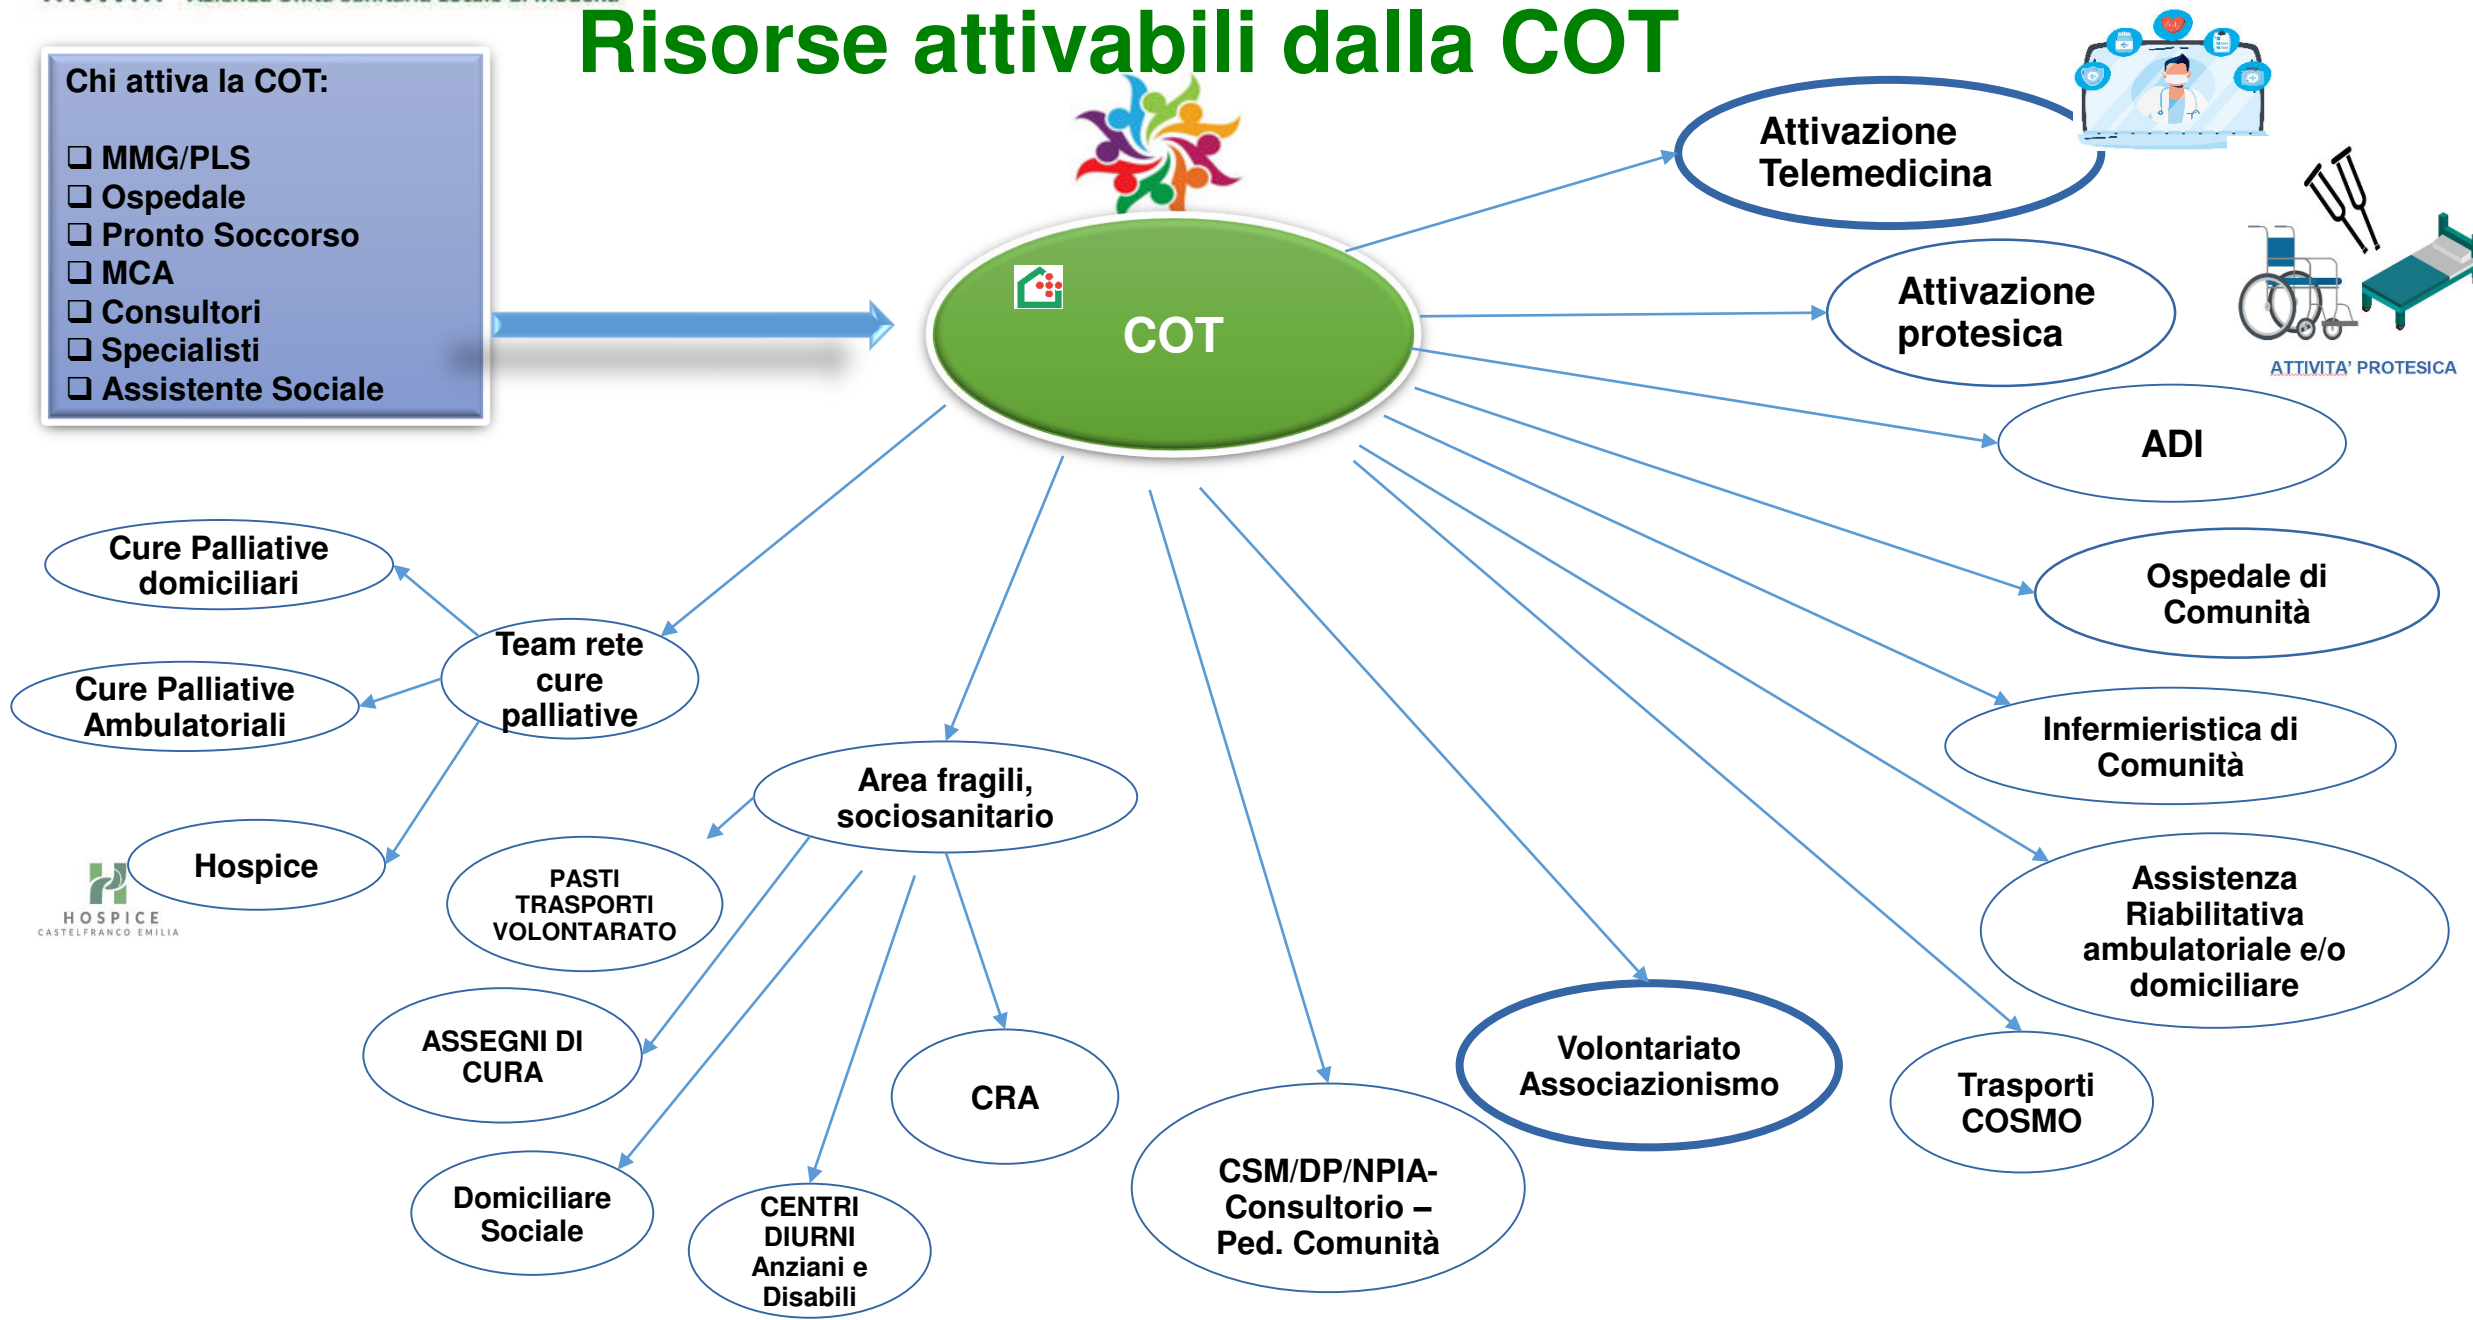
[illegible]

Risorse attivabili dalla COT

Chi attiva la COT:

❑ MMG/PLS
❑ Ospedale
❑ Pronto Soccorso
❑ MCA
❑ Consultori
❑ Specialisti
❑ Assistente Sociale

COT

Attivazione Telemedicina

Attivazione protesica

ATTIVITA' PROTESICA

ADI

Ospedale di Comunità

Infermieristica di Comunità

Assistenza Riabilitativa ambulatoriale e/o domiciliare

Trasporti COSMO

Volontariato Associazionismo

CSM/DP/NPIA-Consultorio – Ped. Comunità

CRA

CENTRI DIURNI Anziani e Disabili

Domiciliare Sociale

ASSEGNI DI CURA

PASTI TRASPORTI VOLONTARATO

Area fragili, sociosanitario

Team rete cure palliative

Cure Palliative domiciliari

Cure Palliative Ambulatoriali

Hospice

HOSPICE
CASTELFRANCO EMILIA